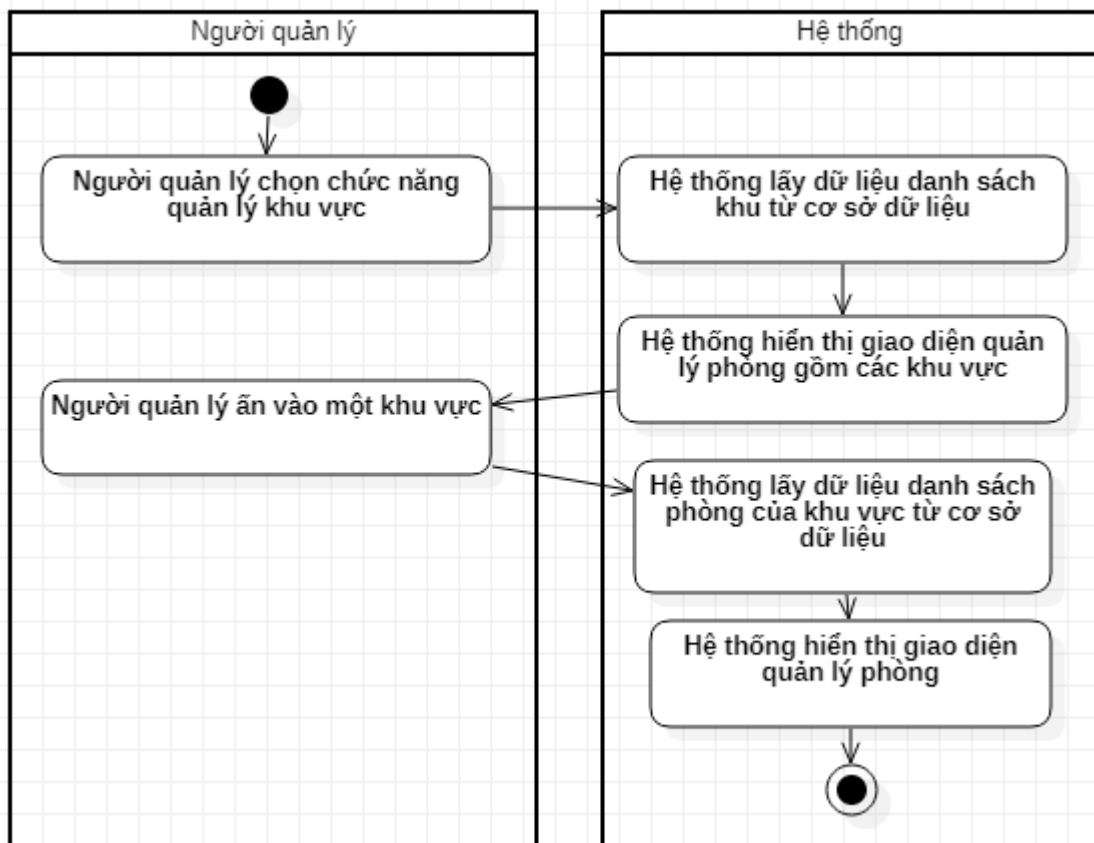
Người quản lý

Hệ thống

Người quản lý chọn chức năng quản lý khu vực

Hệ thống lấy dữ liệu danh sách khu từ cơ sở dữ liệu

Hệ thống hiển thị giao diện quản lý phòng gồm các khu vực

Người quản lý ấn vào một khu vực

Hệ thống lấy dữ liệu danh sách phòng của khu vực từ cơ sở dữ liệu

Hệ thống hiển thị giao diện quản lý phòng